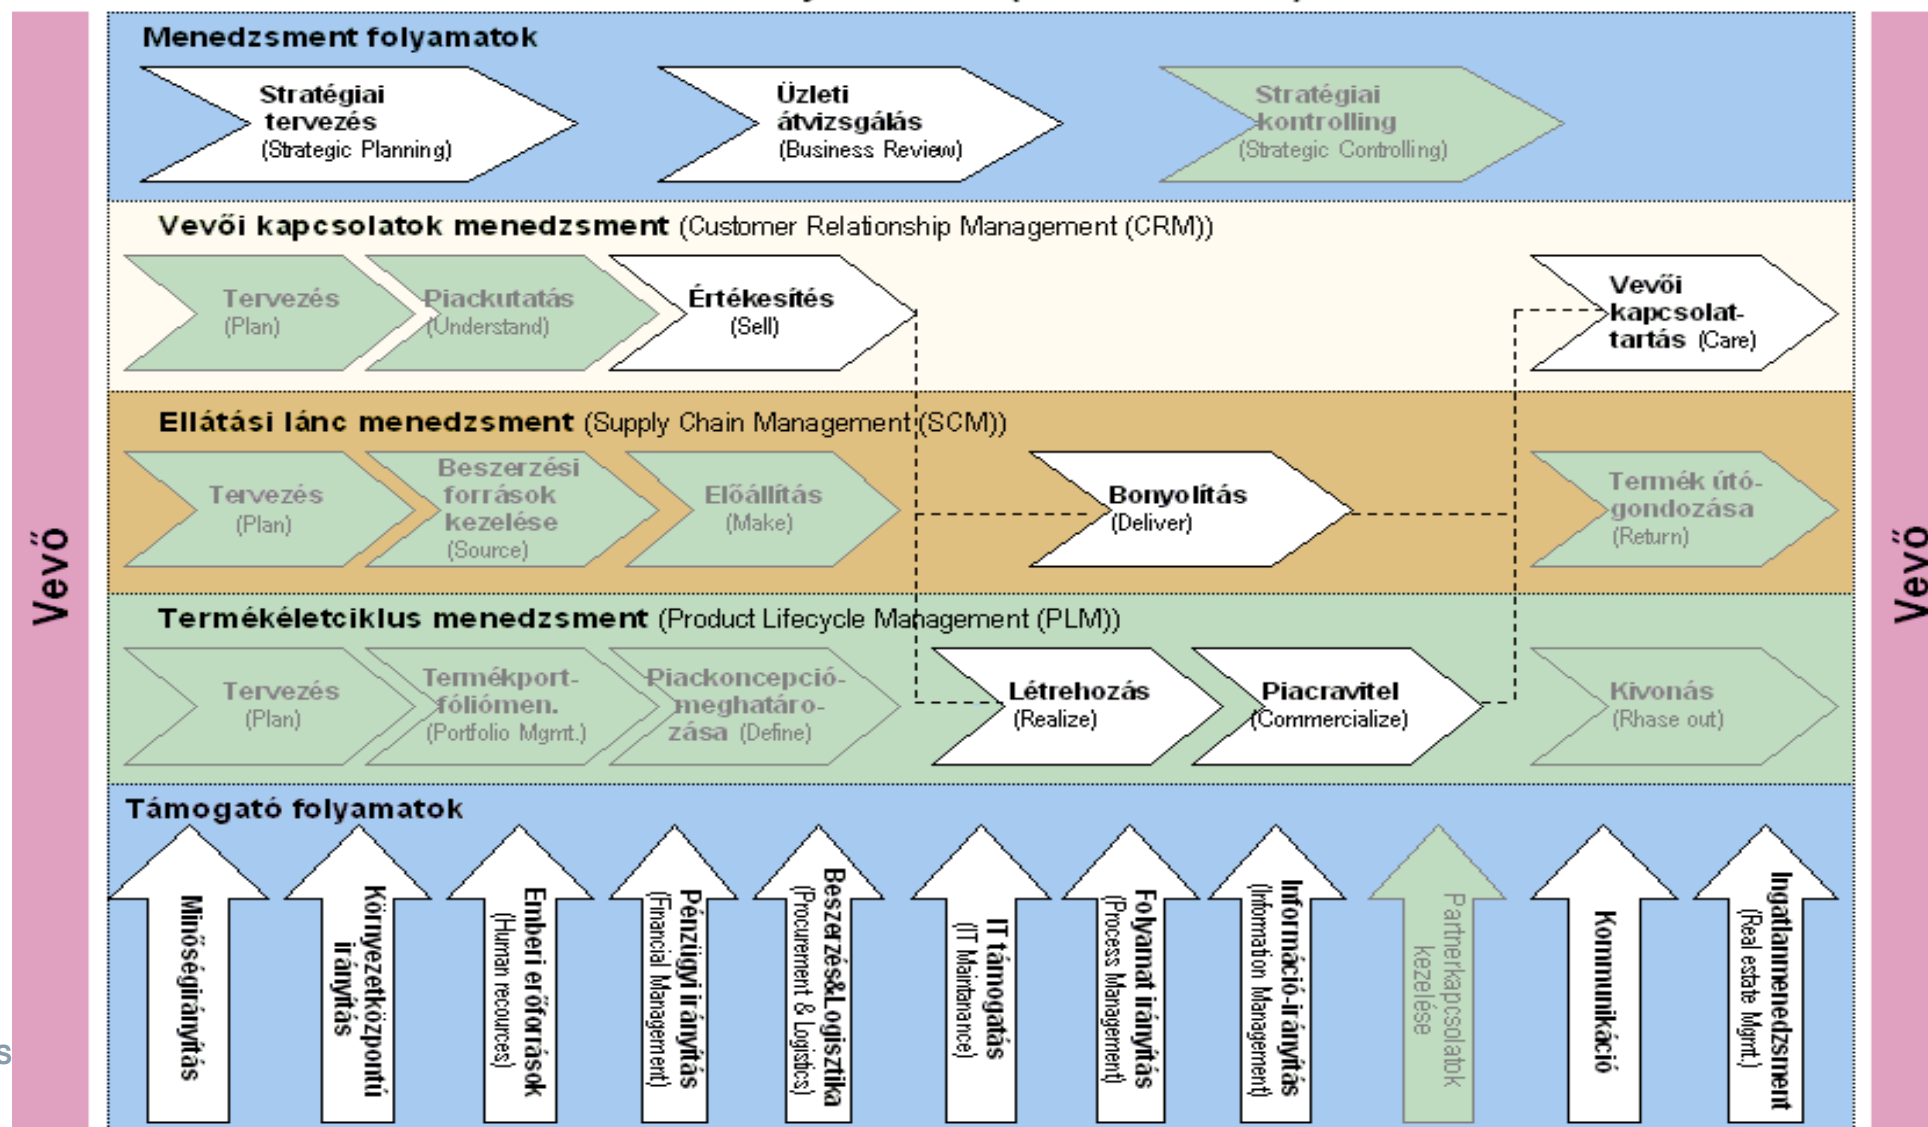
Vevő

Menedzsment folyamatok

Stratégiai tervezés (Strategic Planning)

Üzleti átvizsgálás (Business Review)

Stratégiai kontrolling (Strategic Controlling)

Vevői kapcsolatok menedzsment (Customer Relationship Management (CRM))

Tervezés (Plan)

Piackutatás (Understand)

Értékesítés (Sell)

Vevői kapcsolattartás (Care)

Ellátási lánc menedzsment (Supply Chain Management (SCM))

Tervezés (Plan)

Beszerzési források kezelése (Source)

Előállítás (Make)

Bonyolítás (Deliver)

Termék útógondozása (Return)

Termékéletciklus menedzsment (Product Lifecycle Management (PLM))

Tervezés (Plan)

Termékportfóliómen. (Portfolio Mgmt.)

Piackoncepció-meghatározása (Define)

Létrehozás (Realize)

Piacravitel (Commercialize)

Kivonás (Rhase out)

Támogató folyamatok

Minőségirányítás

Környezetközpontú irányítás

Emberi erőforrások (Human recources)

Pénzügyi irányítás (Financial Management)

Beszerzés&Logisztika (Procurement & Logistics)

IT támogatás (IT Maintanance)

Folyamat irányítás (Process Management)

Információ-irányítás (Information Management)

Partnerkapcsolatok kezelése

Kommunikáció

Ingatlanmenedzsment (Real estate Mgmt.)

Vevő